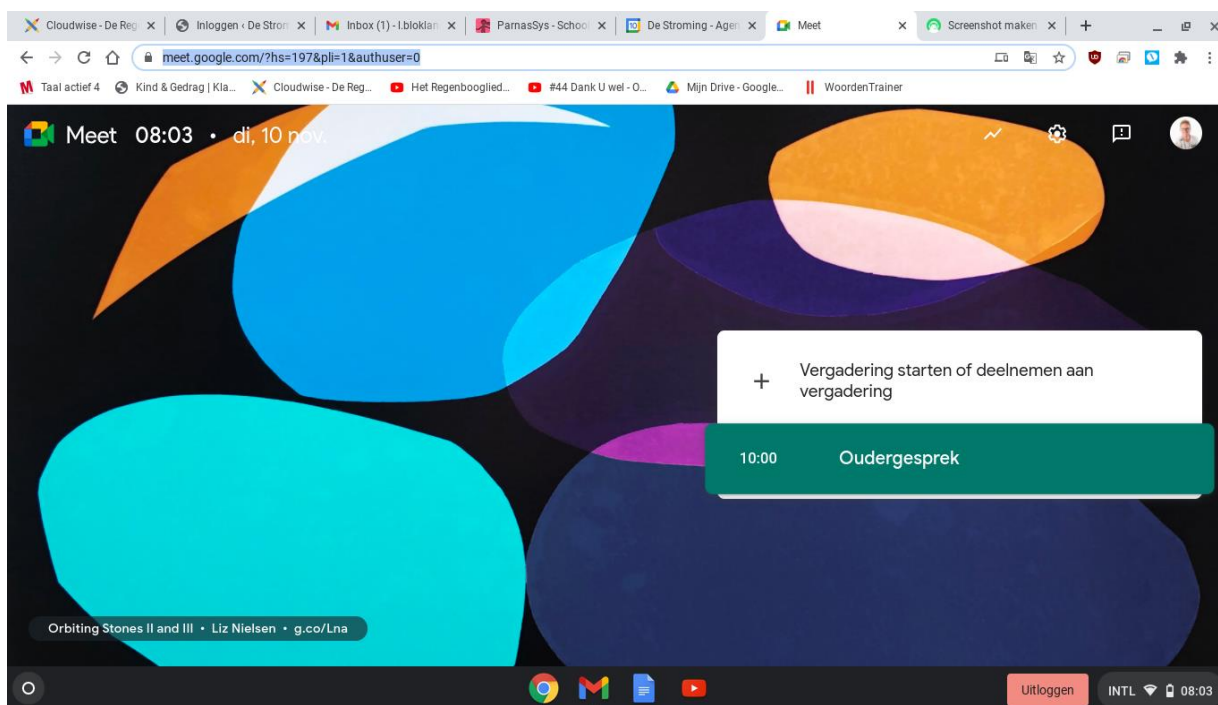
Cloudwise - De Reg ×
Inloggen ‹ De Strom ×
Inbox (1) - l.bloklan ×
ParnasSys - Schoo ×
De Stroming - Agen ×
Meet ×
Screenshot maken ×
+

meet.google.com/?hs=197&pli=1&authuser=0

Taal actief 4
Kind & Gedrag | Kla...
Cloudwise - De Reg...
Het Regenbooglied...
#44 Dank U wel - O...
Mijn Drive - Google...
WoordenTrainer

Meet 08:03 • di, 10 nov.

+ Vergadering starten of deelnemen aan vergadering

10:00 Oudergesprek

Orbiting Stones II and III • Liz Nielsen • g.co/Lna

Uitloggen
INTL 08:03